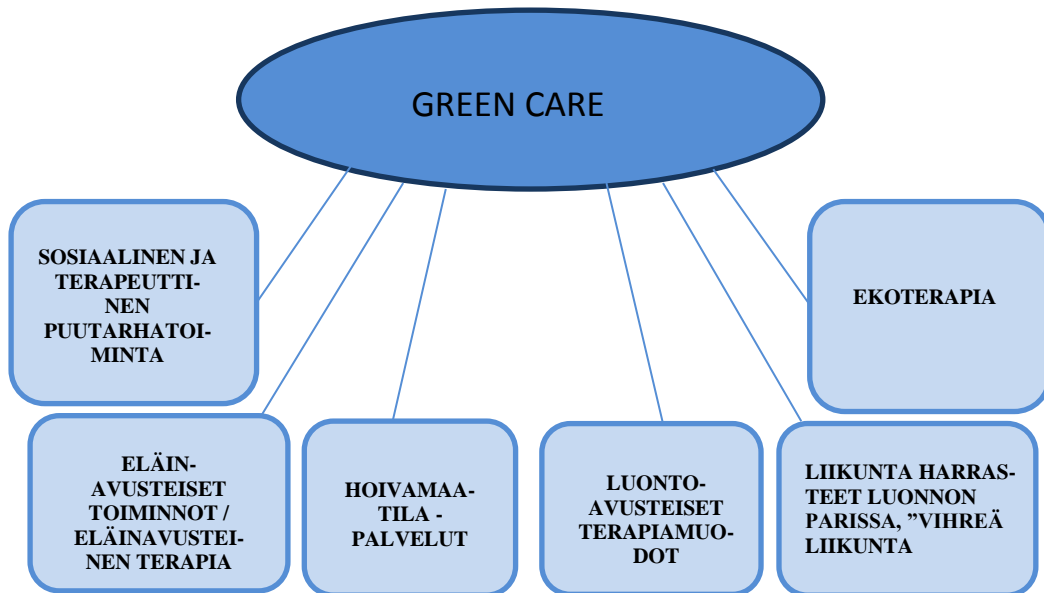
GREEN CARE

SOSIAALINEN JA TERAPEUTTINEN PUUTARHATOIMINTA

EKOTERAPIA

ELÄIN-AVUSTEISET TOIMINNOT / ELÄINAVUSTEINEN TERAPIA

HOIVAMAATILA - PALVELUT

LUONTO-AVUSTEISET TERAPIAMUODOT

LIIKUNTA HARRASTEET LUONNON PARISSA, "VIHREÄ LIIKUNTA